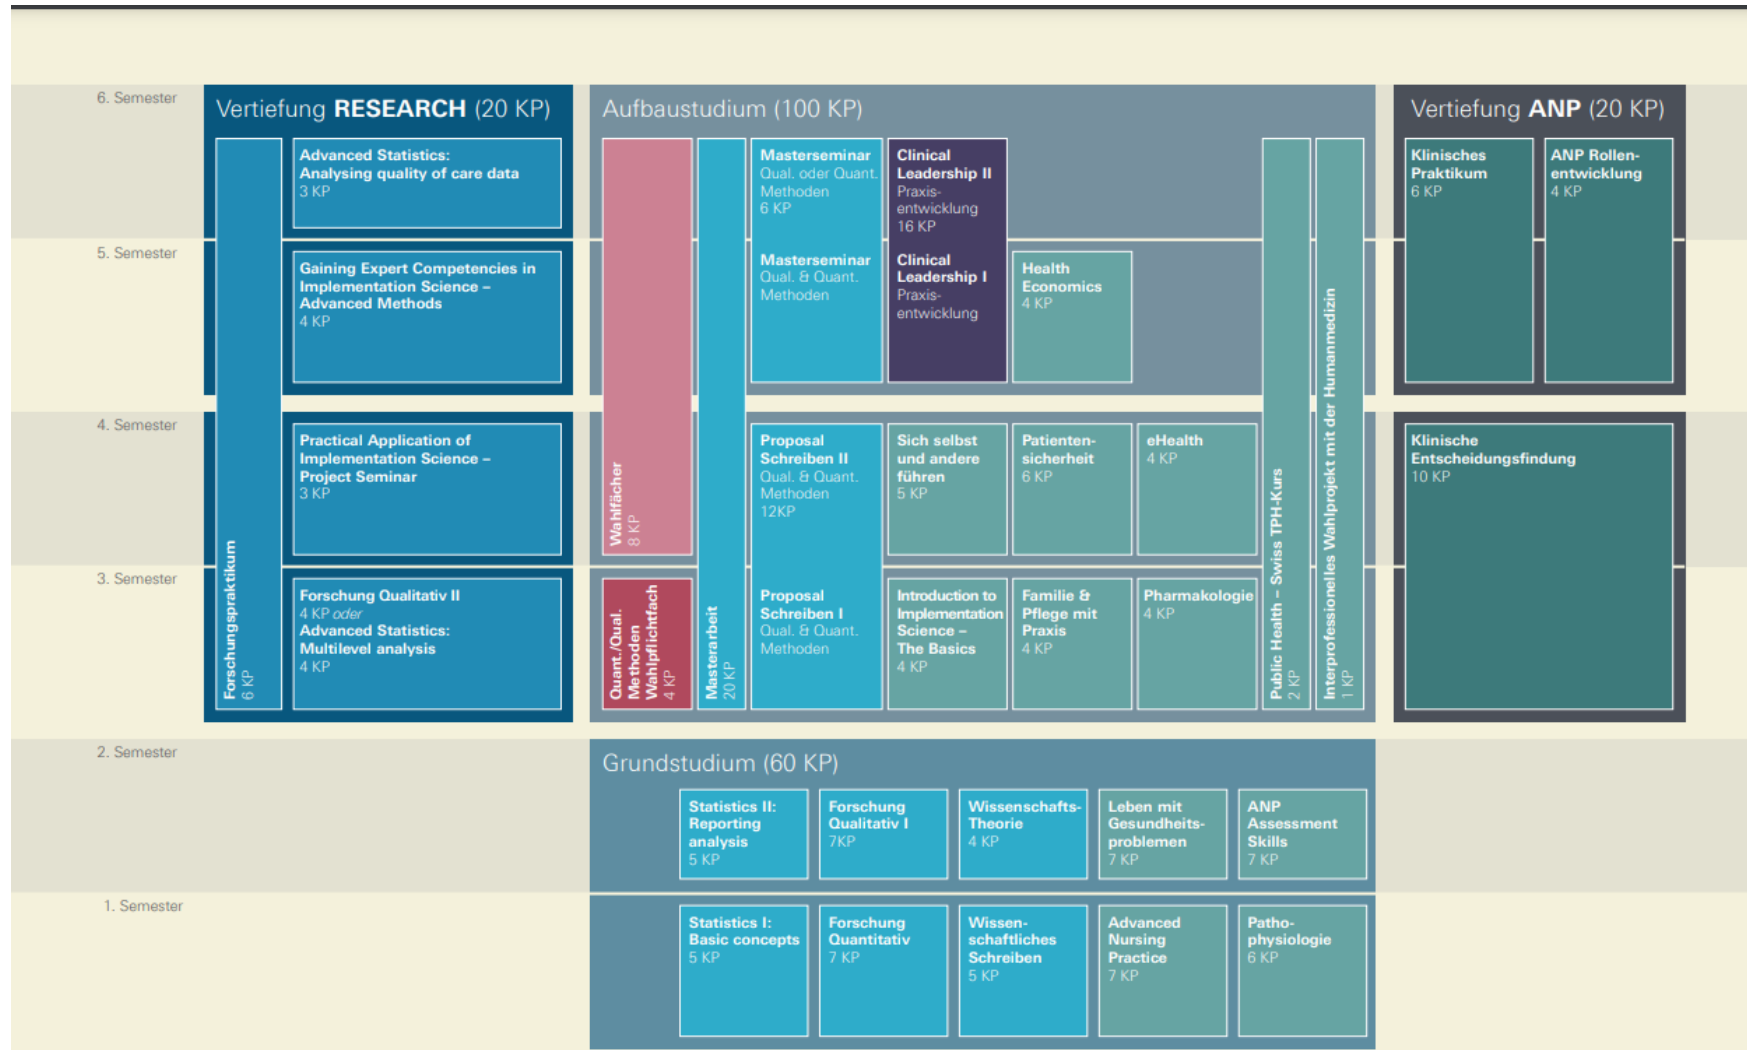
6. Semester

5. Semester

4. Semester

3. Semester

2. Semester

1. Semester

Vertiefung **RESEARCH** (20 KP)

Forschungspraktikum
6 KP

Advanced Statistics: Analysing quality of care data
3 KP

Gaining Expert Competencies in Implementation Science – Advanced Methods
4 KP

Practical Application of Implementation Science – Project Seminar
3 KP

Forschung Qualitativ II
4 KP *oder*
Advanced Statistics: Multilevel analysis
4 KP

Aufbaustudium (100 KP)

Wahlfächer
8 KP

Quant./Qual. Methoden Wahlpflichtfach
4 KP

Masterarbeit
20 KP

Masterseminar
Qual. oder Quant. Methoden
6 KP

Masterseminar
Qual. & Quant. Methoden

Clinical Leadership II
Praxis-entwicklung
16 KP

Clinical Leadership I
Praxis-entwicklung

Health Economics
4 KP

Proposal Schreiben II
Qual. & Quant. Methoden
12KP

Proposal Schreiben I
Qual. & Quant. Methoden

Sich selbst und andere führen
5 KP

Patienten-sicherheit
6 KP

eHealth
4 KP

Introduction to Implementation Science – The Basics
4 KP

Familie & Pflege mit Praxis
4 KP

Pharmakologie
4 KP

Public Health – Swiss TPH-Kurs
2 KP

Interprofessionelles Wahlprojekt mit der Humanmedizin
1 KP

Vertiefung **ANP** (20 KP)

Klinisches Praktikum
6 KP

ANP Rollen-entwicklung
4 KP

Klinische Entscheidungsfindung
10 KP

Grundstudium (60 KP)

Statistics II: Reporting analysis
5 KP

Forschung Qualitativ I
7KP

Wissenschafts-Theorie
4 KP

Leben mit Gesundheits-problemen
7 KP

ANP Assessment Skills
7 KP

Statistics I: Basic concepts
5 KP

Forschung Quantitativ
7 KP

Wissen-schaftliches Schreiben
5 KP

Advanced Nursing Practice
7 KP

Patho-physiologie
6 KP